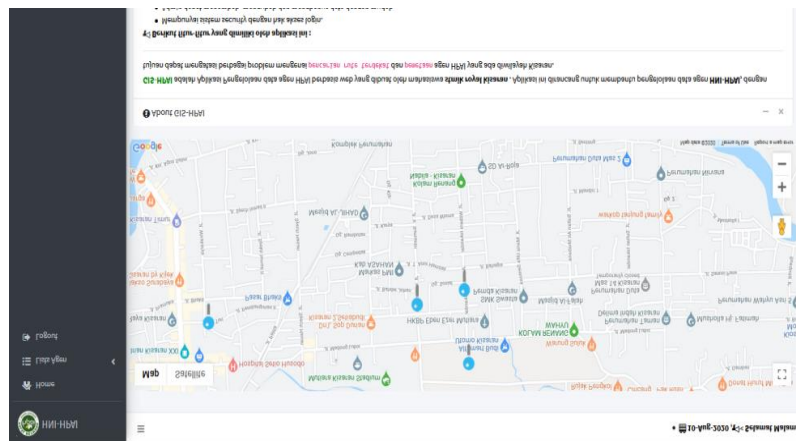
HNI-HPAI
Home
Lists Agen
Logout
≡
10-Aug-2020, Selamat Malam
Map
Satellite
About GIS-HPAI
GIS-HPAI adalah aplikasi pengelolaan data agen HPAI berbasis web yang dibuat oleh mahasiswa teknik royal kisaran . Aplikasi ini dirancang untuk membantu pengelolaan data agen HNI-HPAI, dengan tujuan dapat mengatasi berbagai problem mengenai pencarian stok terdekat dan pencarian agen HPAI yang ada diwilayah Kisaran.
Berikut fitur-fitur yang dimiliki oleh aplikasi ini :
Mengontrol sistem security dengan hak akses login.
Google
Kisaran Timur
Masjid AL-IHSAN
Kisaran Barat
Masjid AL-AZHAR
Masjid Al-Ikhlas
Stasiun Kisaran
Taman Kisaran
Alun Alun Kisaran
KOLAM RENANG
Kisaran
Perumahan Kisaran
Perumahan